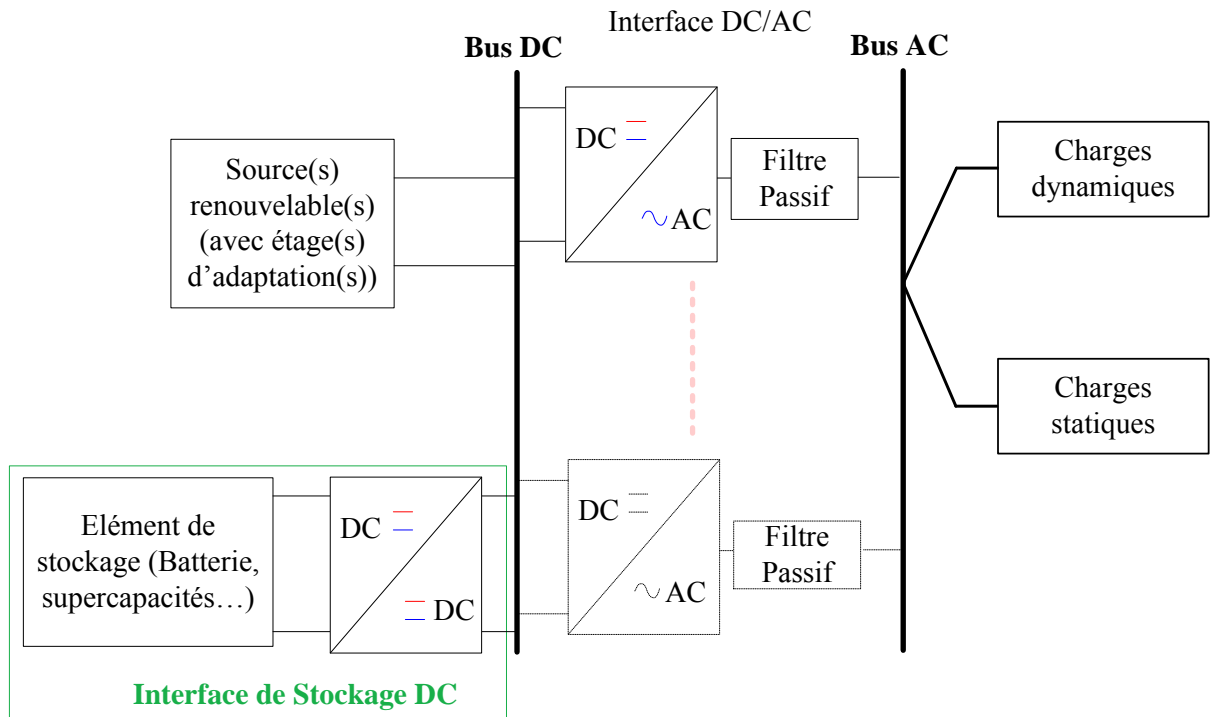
Interface DC/AC

Bus DC

Bus AC

Source(s) renouvelable(s) (avec étage(s) d'adaptation(s))

DC

AC

Filtre Passif

Charges dynamiques

Charges statiques

Elément de stockage (Batterie, supercapacités…)

DC

DC

DC

AC

Filtre Passif

Interface de Stockage DC